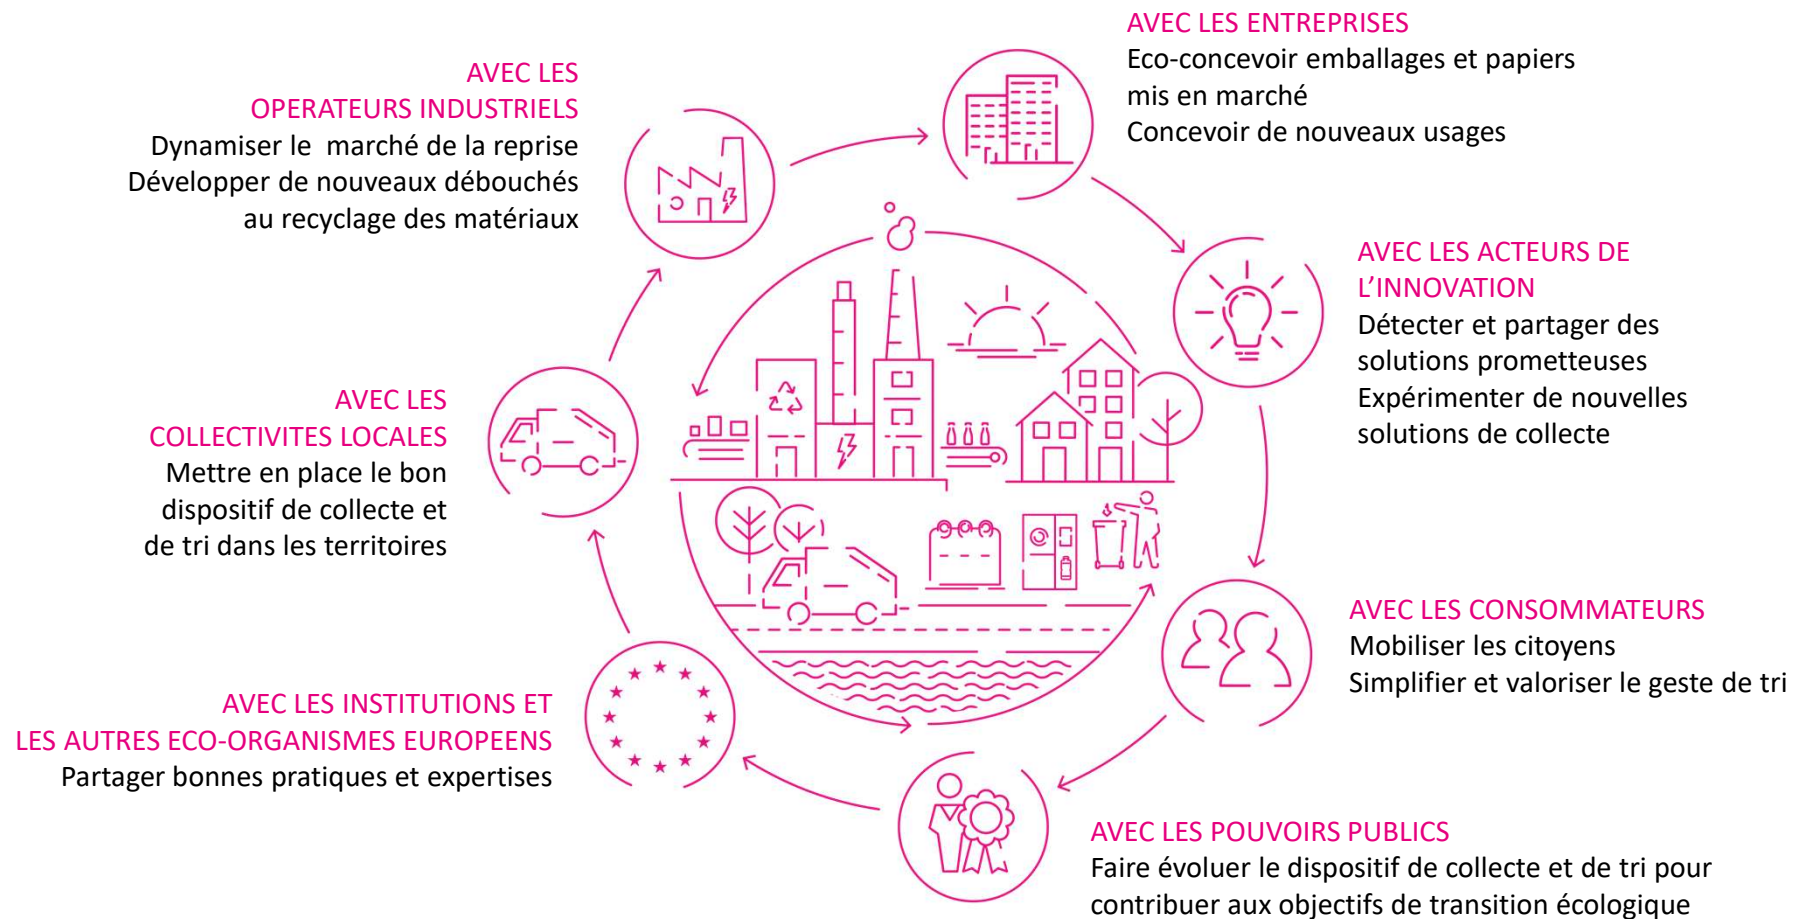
AVEC LES OPERATEURS INDUSTRIELS
Dynamiser le marché de la reprise
Développer de nouveaux débouchés au recyclage des matériaux

AVEC LES ENTREPRISES
Eco-concevoir emballages et papiers mis en marché
Concevoir de nouveaux usages

AVEC LES ACTEURS DE L'INNOVATION
Détecter et partager des solutions prometteuses
Expérimenter de nouvelles solutions de collecte

AVEC LES COLLECTIVITES LOCALES
Mettre en place le bon dispositif de collecte et de tri dans les territoires

AVEC LES CONSOMMATEURS
Mobiliser les citoyens
Simplifier et valoriser le geste de tri

AVEC LES INSTITUTIONS ET LES AUTRES ECO-ORGANISMES EUROPEENS
Partager bonnes pratiques et expertises

AVEC LES POUVOIRS PUBLICS
Faire évoluer le dispositif de collecte et de tri pour contribuer aux objectifs de transition écologique